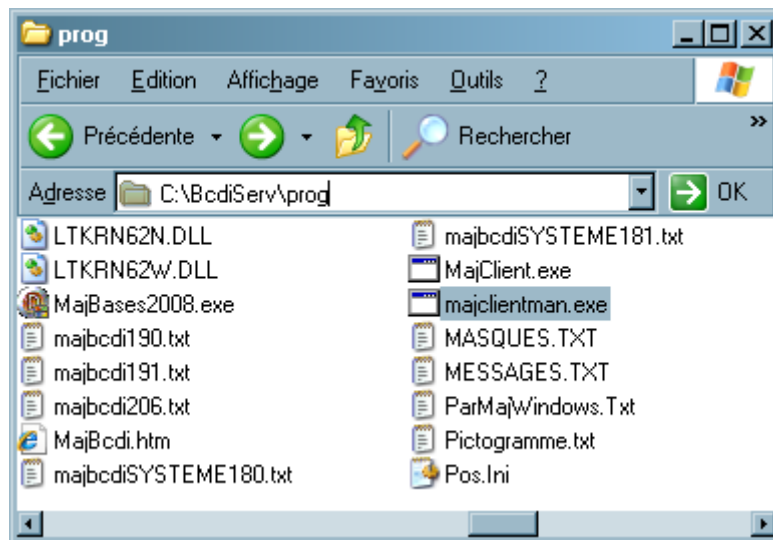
prog

Fichier Edition Affichage Favoris Outils ?

Précédente Rechercher

Adresse C:\BcdiServ\prog OK

LTKRN62N.DLL
LTKRN62W.DLL
MajBases2008.exe
majbcdi190.txt
majbcdi191.txt
majbcdi206.txt
MajBcdi.htm
majbcdiSYSTEME180.txt

majbcdiSYSTEME181.txt
MajClient.exe
majclientman.exe
MASQUES.TXT
MESSAGES.TXT
ParMajWindows.Txt
Pictogramme.txt
Pos.Ini